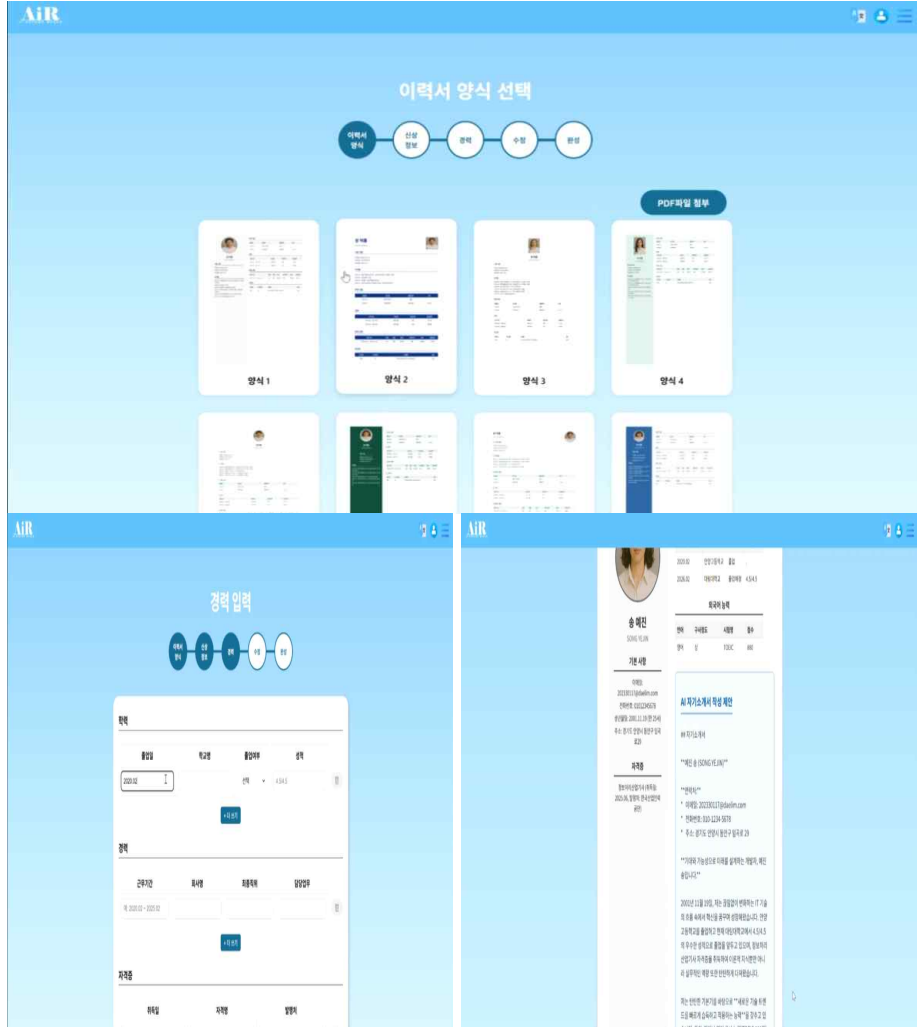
AiR

이력서 양식 선택

이력서 양식
신상 정보
경력
수정
완성

PDF파일 첨부

양식 1
양식 2
양식 3
양식 4

AiR

경력 입력

이력서 양식
신상 정보
경력
수정
완성

학력

| 졸업일 | 학교명 | 졸업여부 | 성적 |
|---|---|---|---|
| 2020.02 | | 선택 | 4.5/4.5 |

+ 더 보기

경력

| 근무기간 | 회사명 | 최종직위 | 담당업무 |
|---|---|---|---|
| 예: 2020.02 ~ 2020.03 | | | |

+ 더 보기

자격증

| 취득일 | 자격명 | 발행처 |
|---|---|---|

AiR

송 예진
SONG YEJIN

기본 사항

자격증

외국어 능력

AI 자기소개서 작성 제안

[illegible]